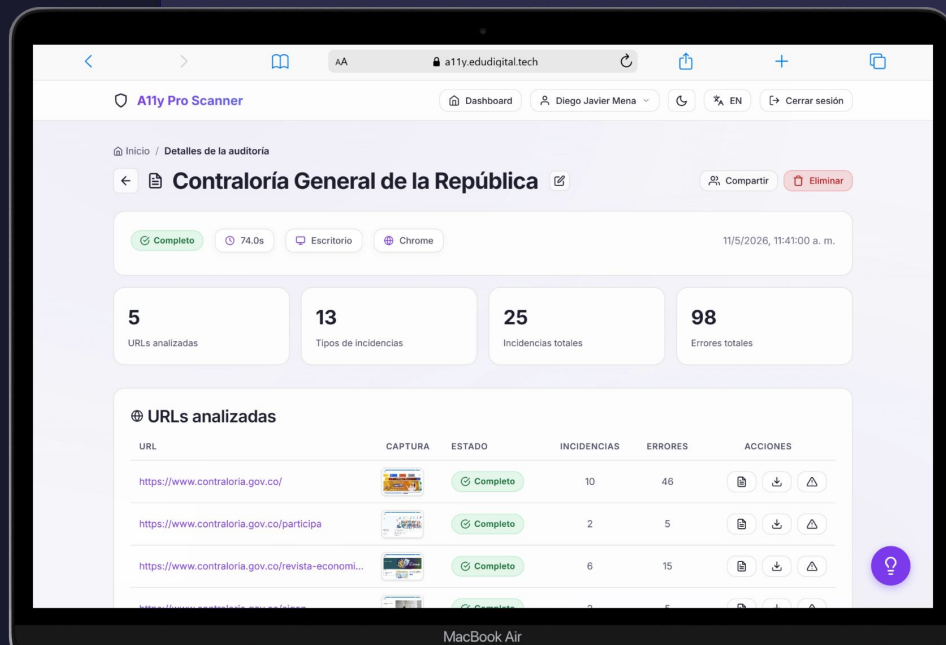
AA a11y.edudigital.tech

A11y Pro Scanner

Dashboard Diego Javier Mena EN Cerrar sesión

Inicio / Detalles de la auditoría

Contraloría General de la República

Compartir Eliminar

Completo 74.0s Escritorio Chrome 11/5/2026, 11:41:00 a. m.

5
URLs analizadas

13
Tipos de incidencias

25
Incidencias totales

98
Errores totales

URLs analizadas

| URL | CAPTURA | ESTADO | INCIDENCIAS | ERRORES | ACCIONES |
|---|---|---|---|---|---|
| https://www.contraloria.gov.co/ | | Completo | 10 | 46 | |
| https://www.contraloria.gov.co/participa | | Completo | 2 | 5 | |
| https://www.contraloria.gov.co/revista-economi... | | Completo | 6 | 15 | |
| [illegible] | | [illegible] | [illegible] | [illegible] | |

MacBook Air